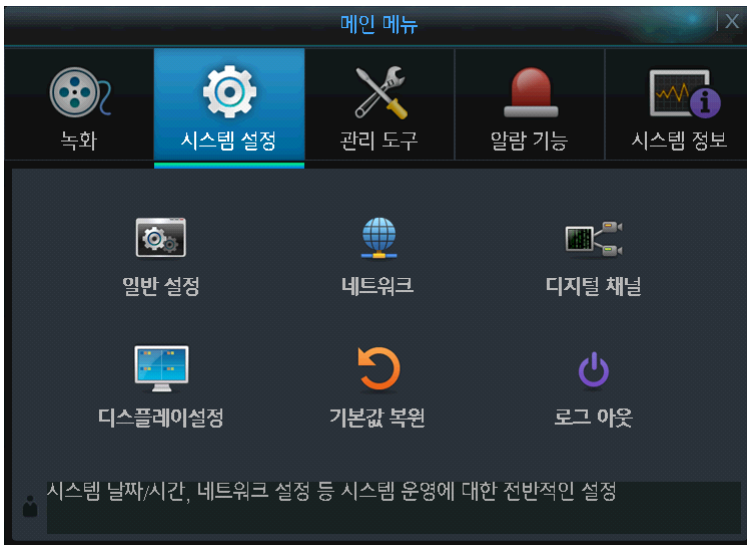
메인 메뉴

X

녹화

시스템 설정

관리 도구

알람 기능

시스템 정보

일반 설정

네트워크

디지털 채널

디스플레이설정

기본값 복원

로그 아웃

시스템 날짜/시간, 네트워크 설정 등 시스템 운영에 대한 전반적인 설정